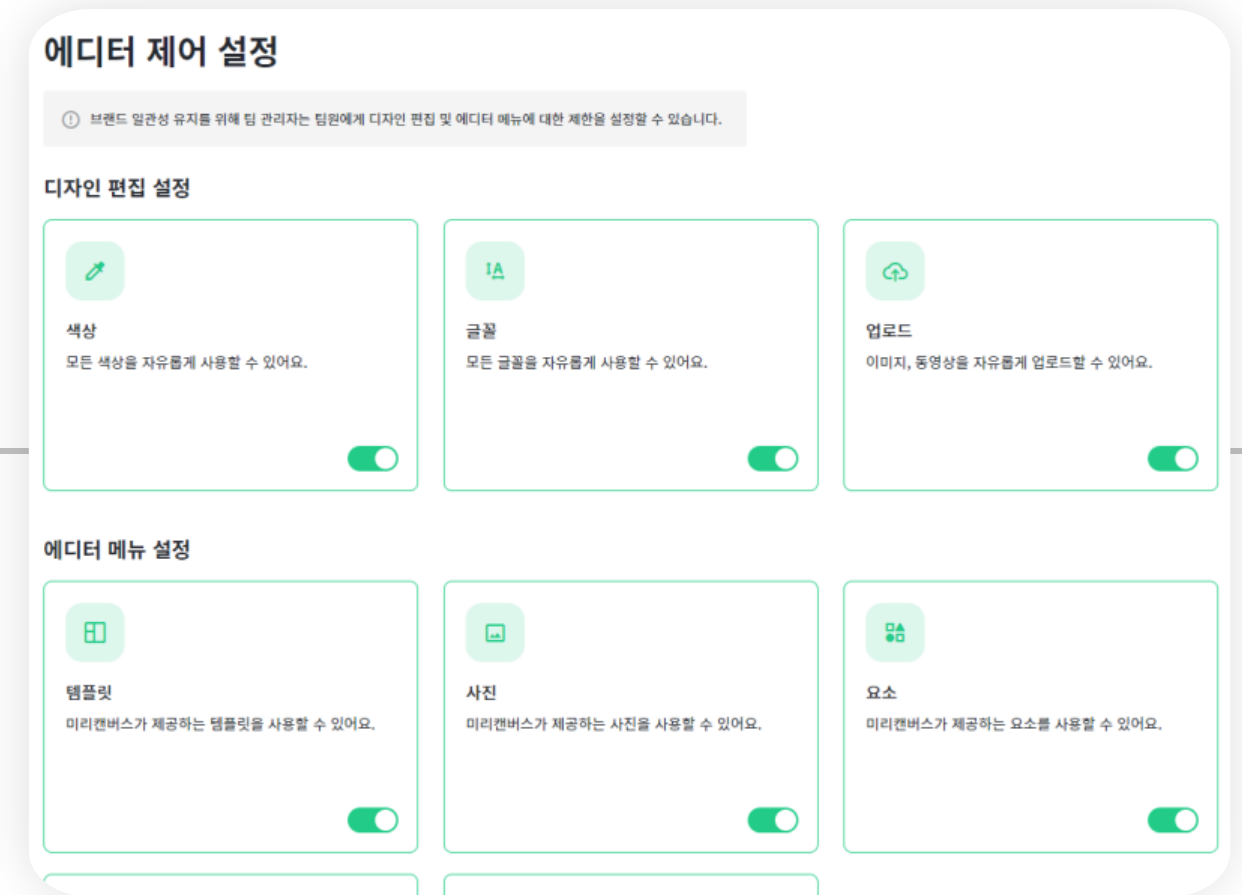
에디터 제어 설정

ⓘ 브랜드 일관성 유지를 위해 팀 관리자는 팀원에게 디자인 편집 및 에디터 메뉴에 대한 제한을 설정할 수 있습니다.

디자인 편집 설정

색상
모든 색상을 자유롭게 사용할 수 있어요.

글꼴
모든 글꼴을 자유롭게 사용할 수 있어요.

업로드
이미지, 동영상을 자유롭게 업로드할 수 있어요.

에디터 메뉴 설정

템플릿
미리캔버스가 제공하는 템플릿을 사용할 수 있어요.

사진
미리캔버스가 제공하는 사진을 사용할 수 있어요.

요소
미리캔버스가 제공하는 요소를 사용할 수 있어요.